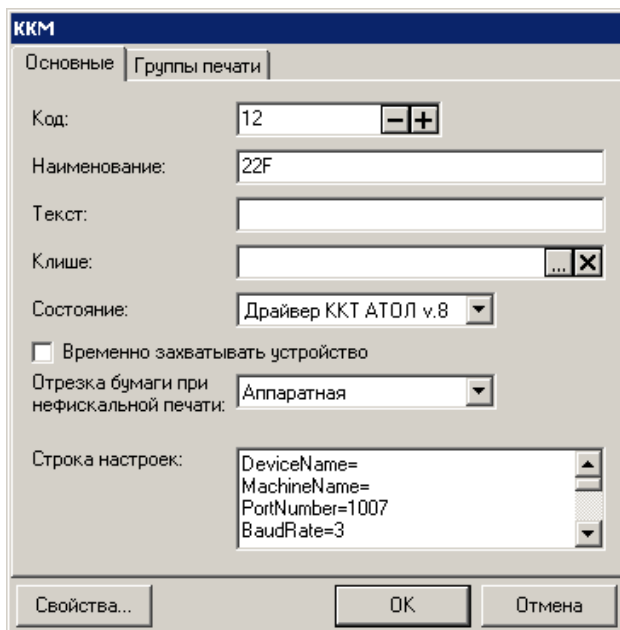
ККМ

Основные | Группы печати

Код: 12 − +

Наименование: 22F

Текст:

Клише: ... X

Состояние: Драйвер ККТ АТОЛ v.8

Временно захватывать устройство

Отрезка бумаги при нефискальной печати: Аппаратная

Строка настроек:
DeviceName=
MachineName=
PortNumber=1007
BaudRate=3

Свойства... OK Отмена